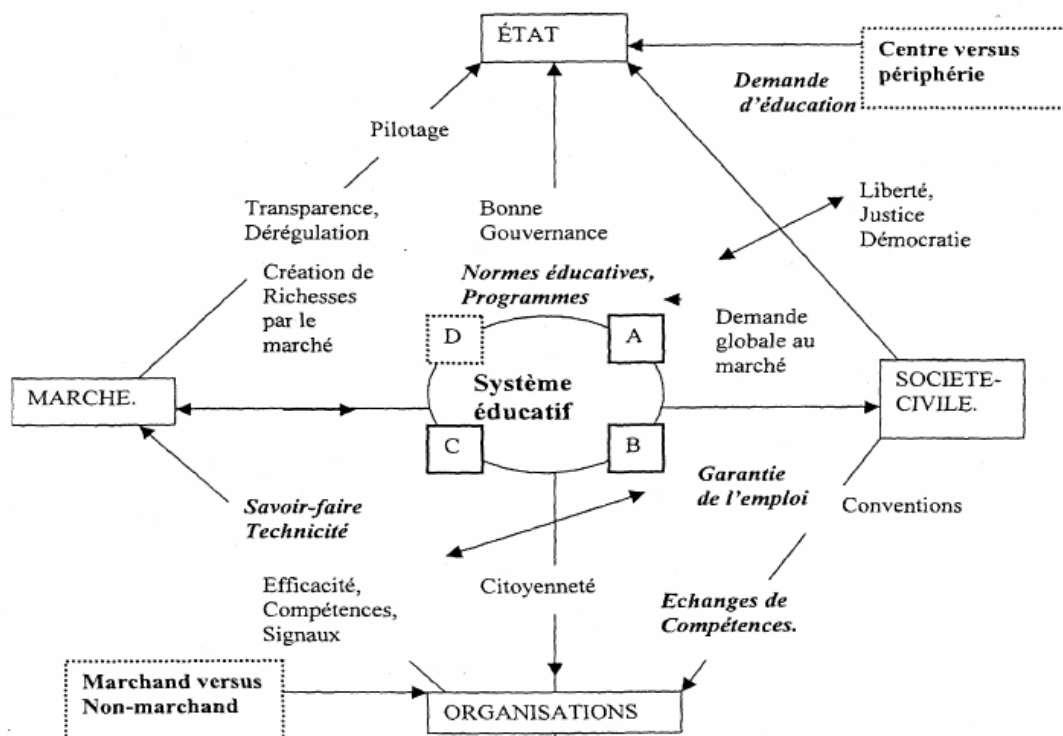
ÉTAT

Centre versus périphérie

Demande d'éducation

Pilotage

Transparence, Dérégulation

Bonne Gouvernance

Liberté, Justice Démocratie

Création de Richesses par le marché

Normes éducatives, Programmes

Demande globale au marché

D

A

Système éducatif

MARCHE.

SOCIETE-CIVILE.

C

B

Garantie de l'emploi

Savoir-faire Technicité

Conventions

Efficacité, Compétences, Signaux

Citoyenneté

Echanges de Compétences.

Marchand versus Non-marchand

ORGANISATIONS